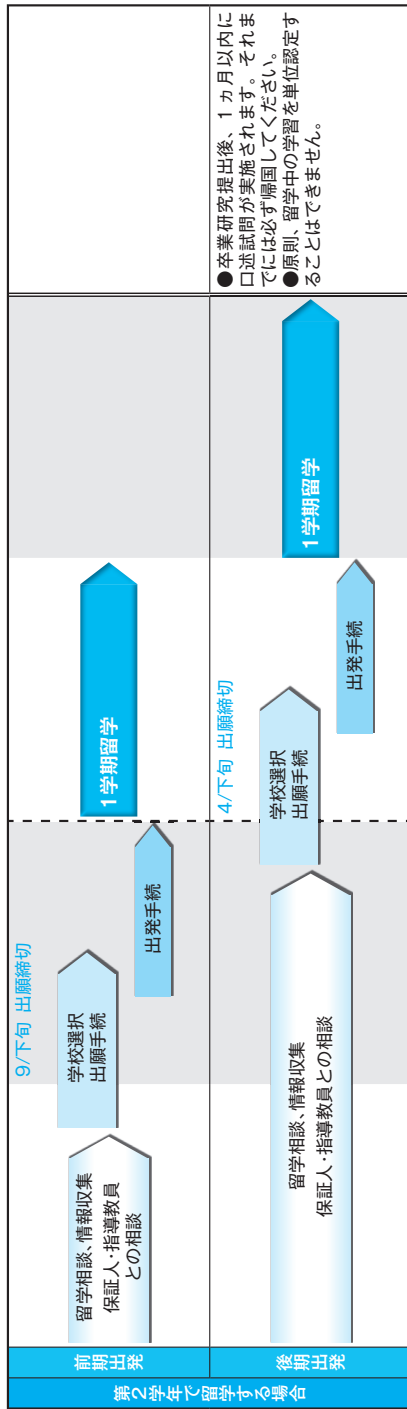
第2学年で留学する場合

前期出発

留学相談、情報収集
保証人・指導教員
との相談

9/下旬 出願締切

学校選択
出願手続

出発手続

1学期留学

後期出発

留学相談、情報収集
保証人・指導教員との相談

4/下旬 出願締切

学校選択
出願手続

出発手続

1学期留学

●卒業研究提出後、1カ月以内に口述試問が実施されます。それまでには必ず帰国してください。
●原則、留学中の学習を単位認定することはできません。